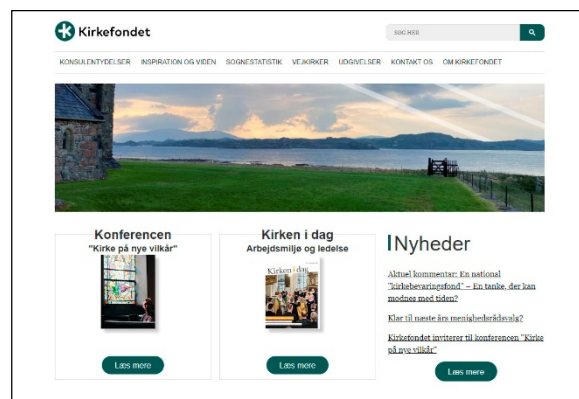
Kirkefondet

SØG HER

KONSULENTYDELSER INSPIRATION OG VIDEN SOGNESTATISTIK VEJKIRKER UDGIVELSER KONTAKT OS OM KIRKEFONDET

Konferencen
"Kirke på nye vilkår"

Læs mere

Kirken i dag
Arbejdsmiljø og ledelse

Kirken i dag

Læs mere

Nyheder

Aktuel kommentar: En national "Kirkebevaringsfond" – En tanke, der kan modnes med tiden?

Klar til næste års menighedsrådsvalg?

Kirkefondet inviterer til konferencen "Kirke på nye vilkår"

Læs mere